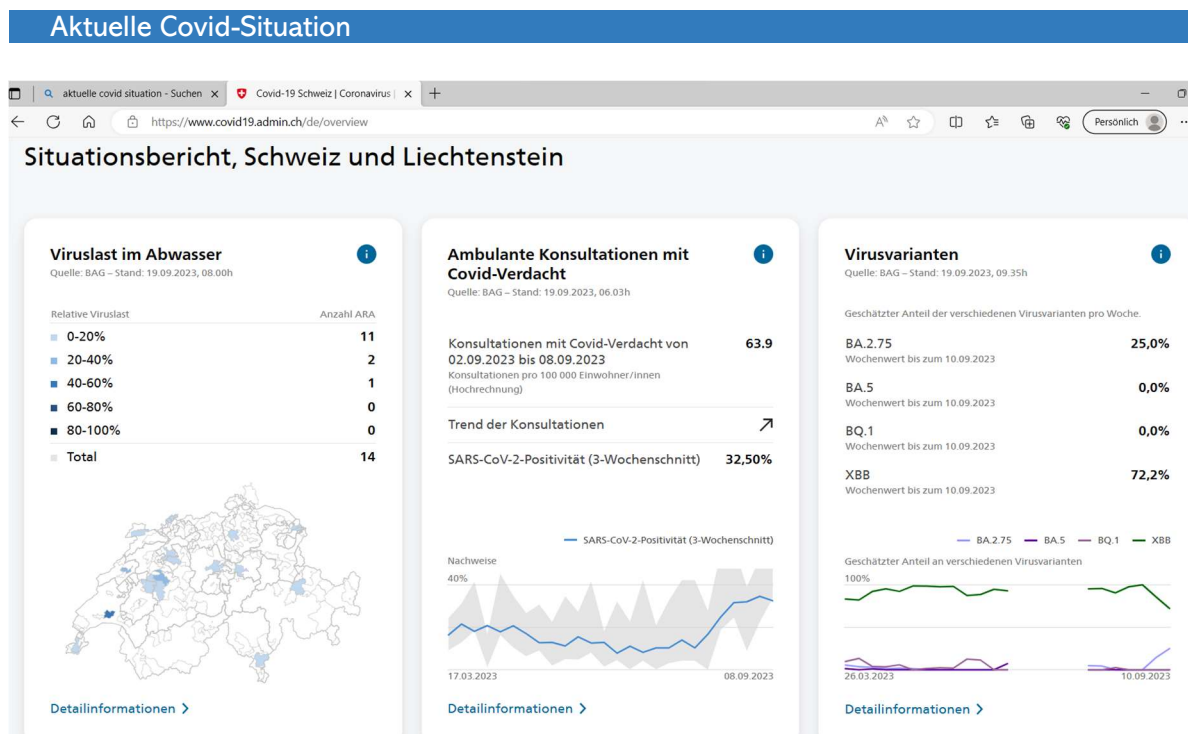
Aktuelle Covid-Situation

aktuelle covid situation - Suchen ×
Covid-19 Schweiz | Coronavirus | ×
+
https://www.covid19.admin.ch/de/overview
Persönlich

Situationsbericht, Schweiz und Liechtenstein

Viruslast im Abwasser
Quelle: BAG – Stand: 19.09.2023, 08.00h

| Relative Viruslast | Anzahl ARA |
|---|---|
| 0-20% | 11 |
| 20-40% | 2 |
| 40-60% | 1 |
| 60-80% | 0 |
| 80-100% | 0 |
| Total | 14 |

Detailinformationen >

Ambulante Konsultationen mit Covid-Verdacht
Quelle: BAG – Stand: 19.09.2023, 06.03h

Konsultationen mit Covid-Verdacht von 02.09.2023 bis 08.09.2023 63.9
Konsultationen pro 100 000 Einwohner/innen (Hochrechnung)

Trend der Konsultationen ↗

SARS-CoV-2-Positivität (3-Wochenschnitt) 32,50%

SARS-CoV-2-Positivität (3-Wochenschnitt)
Nachweise
40%
17.03.2023
08.09.2023

Detailinformationen >

Virusvarianten
Quelle: BAG – Stand: 19.09.2023, 09.35h

Geschätzter Anteil der verschiedenen Virusvarianten pro Woche.

BA.2.75 25,0%
Wochenwert bis zum 10.09.2023

BA.5 0,0%
Wochenwert bis zum 10.09.2023

BQ.1 0,0%
Wochenwert bis zum 10.09.2023

XBB 72,2%
Wochenwert bis zum 10.09.2023

BA.2.75 BA.5 BQ.1 XBB
Geschätzter Anteil an verschiedenen Virusvarianten
100%
26.03.2023
10.09.2023

Detailinformationen >